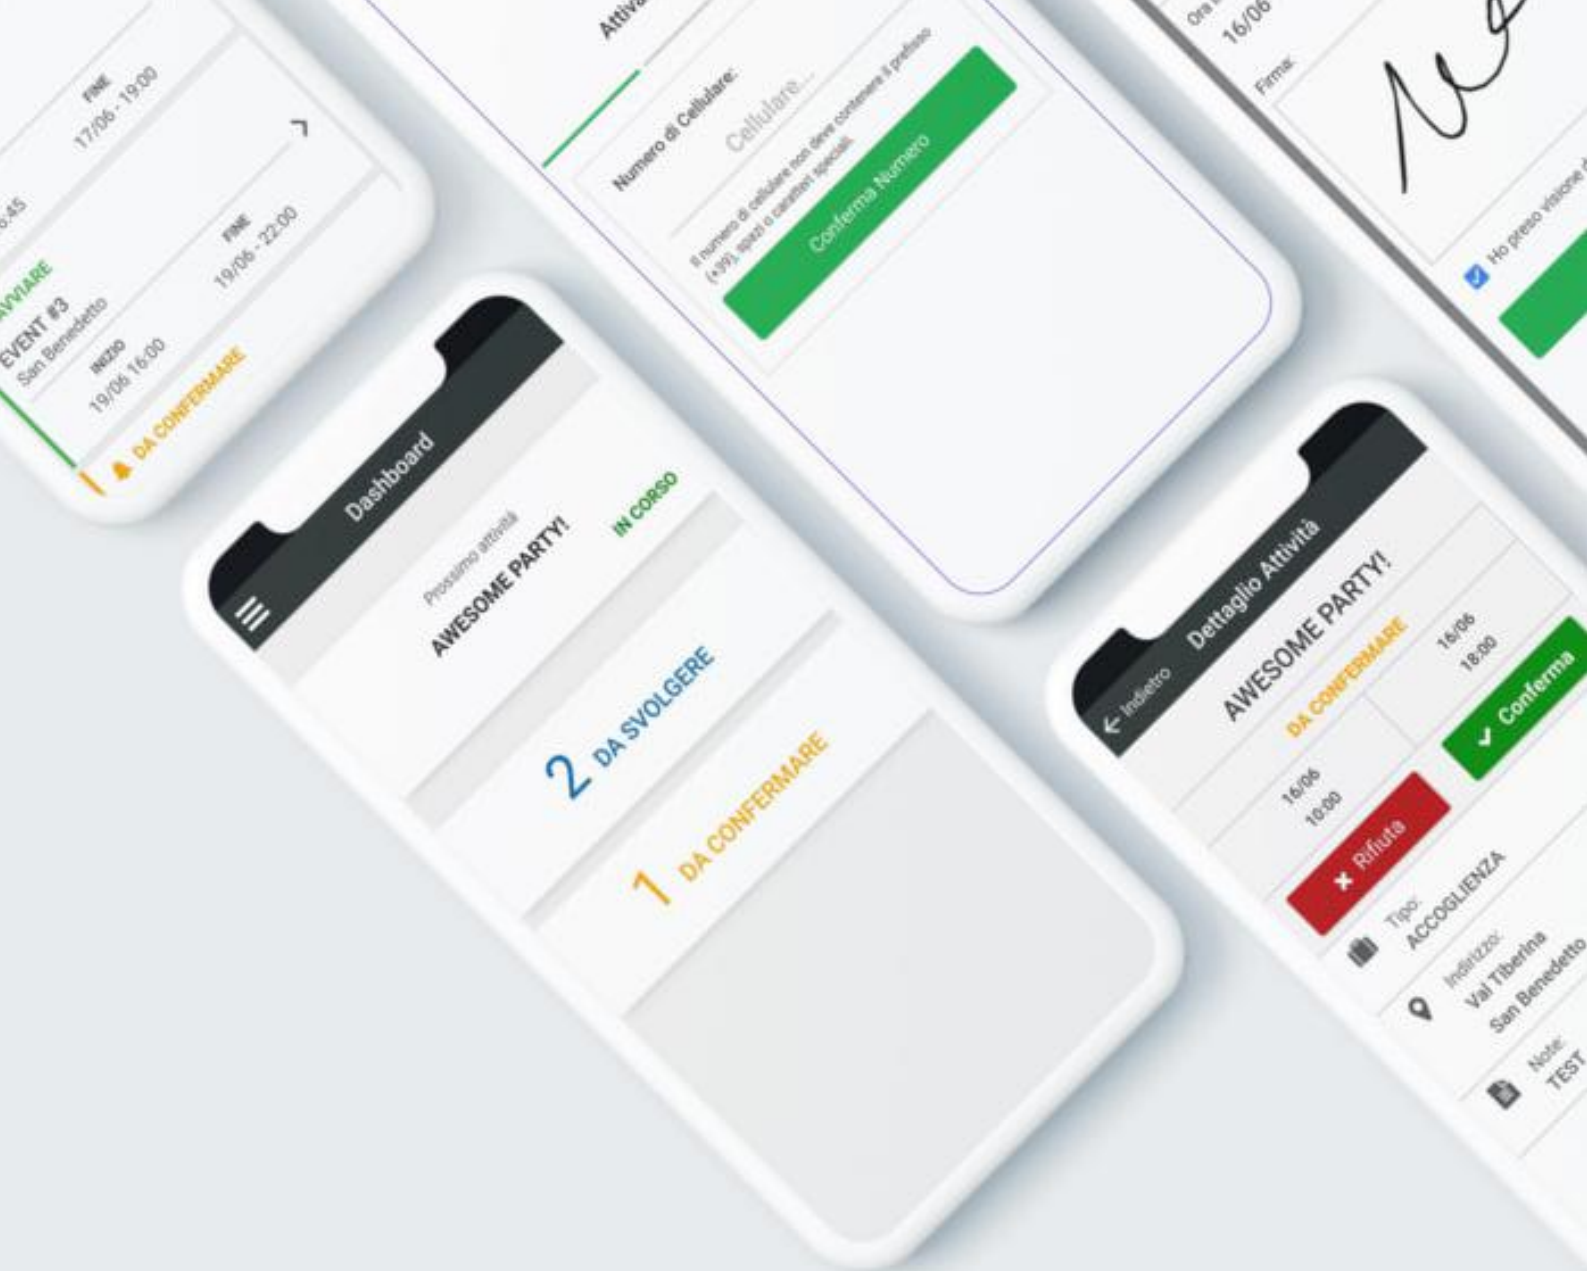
:45
FINE
17/06 - 19:00
AVVIARE
EVENT #3
San Benedetto
INIZIO
19/06 16:00
FINE
19/06 - 22:00
DA CONFERMARE

Attiva
Numero di Cellulare:
Cellulare...
Il numero di cellulare non deve contenere il prefisso (+39), spazi o caratteri speciali.
Conferma Numero

Ora
16/06
Firma:
Ho preso visione

Dashboard
Prossima attività
AWESOME PARTY!
IN CORSO
2 DA SVOLGERE
1 DA CONFERMARE

Indietro
Dettaglio Attività
AWESOME PARTY!
DA CONFERMARE
16/06
10:00
16/06
18:00
Rifiuta
Conferma
Tipo:
ACCOGLIENZA
Indirizzo:
Val Tiberina
San Benedetto
Note:
TEST